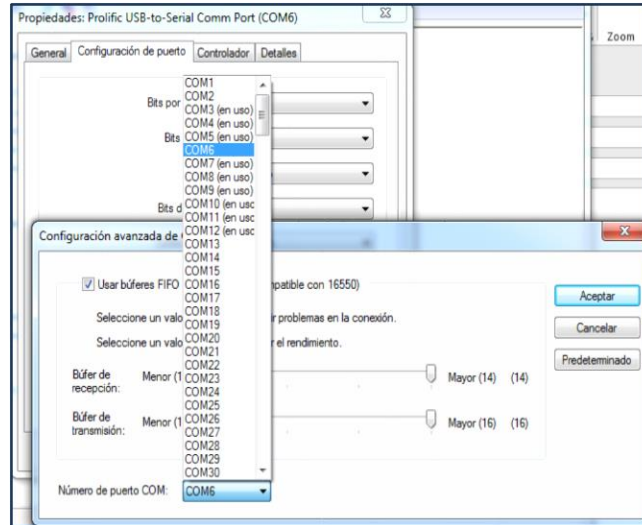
Propiedades: Prolific USB-to-Serial Comm Port (COM6)

General | Configuración de puerto | Controlador | Detalles

Bits por

Bits

Bits d

Zoom

COM1
COM2
COM3 (en uso)
COM4 (en uso)
COM5 (en uso)
COM6
COM7 (en uso)
COM8 (en uso)
COM9 (en uso)
COM10 (en usc
COM11 (en usc
COM12 (en usc
COM13
COM14
COM15
COM16
COM17
COM18
COM19
COM20
COM21
COM22
COM23
COM24
COM25
COM26
COM27
COM28
COM29
COM30

Configuración avanzada de

Usar búferes FIFO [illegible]patible con 16550)

Seleccione un valo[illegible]r problemas en la conexión.

Seleccione un valo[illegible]r el rendimiento.

Búfer de recepción: Menor (1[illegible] Mayor (14) (14)

Búfer de transmisión: Menor (1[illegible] Mayor (16) (16)

Aceptar

Cancelar

Predeterminado

Número de puerto COM: COM6